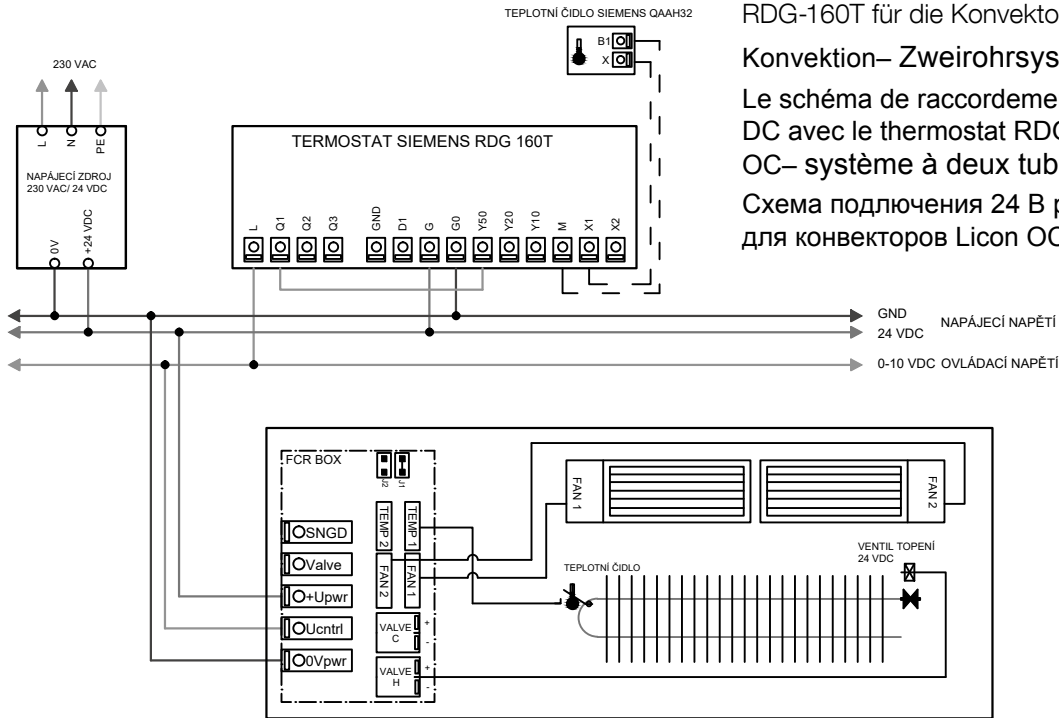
TEPLOTNÍ ČIDLO SIEMENS QAAH32

B1
X

RDG-160T für die Konvekto

Konvektion– Zweirohrsys

Le schéma de raccordeme
DC avec le thermostat RDC
OC– système à deux tub

Схема подлючения 24 В р
для конвекторов Licon OC

230 VAC

L
N
PE

NAPÁJECÍ ZDROJ
230 VAC/ 24 VDC

0V
+24 VDC

TERMOSTAT SIEMENS RDG 160T

L
Q1
Q2
Q3
GND
D1
G
G0
Y50
Y20
Y10
M
X1
X2

GND
24 VDC
NAPÁJECÍ NAPĚTÍ

0-10 VDC OVLÁDACÍ NAPĚTÍ

FCR BOX

J2
J1

TEMP 2
TEMP 1

SNGD
Valve
+Upwr
Ucntrl
0Vpwr

FAN 2
FAN 1

VALVE C
+
-

VALVE H
+
-

FAN 1

FAN 2

TEPLOTNÍ ČIDLO

VENTIL TOPENÍ
24 VDC